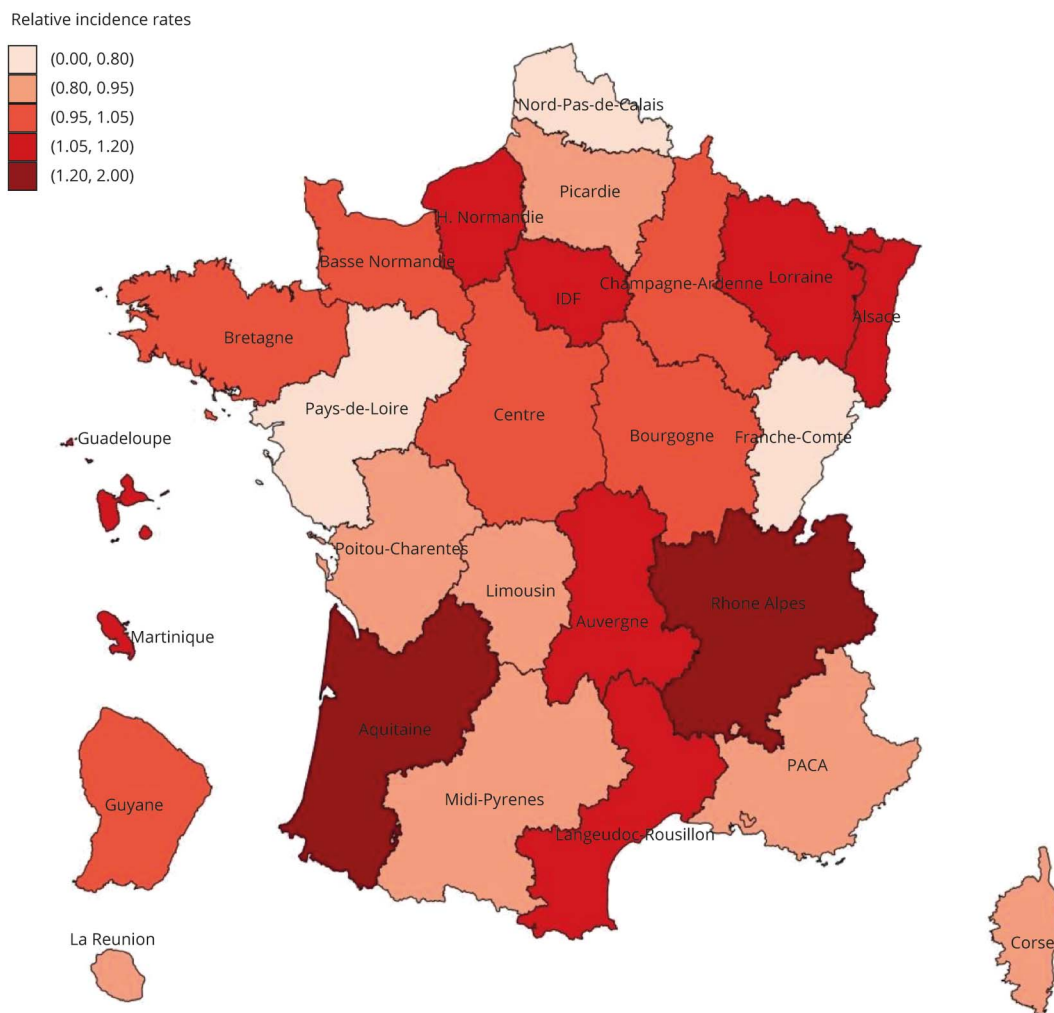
Relative incidence rates
(0.00, 0.80)
(0.80, 0.95)
(0.95, 1.05)
(1.05, 1.20)
(1.20, 2.00)

Nord-Pas-de-Calais
Picardie
H. Normandie
Basse Normandie
Champagne-Ardenne
Lorraine
IDF
Alsace
Bretagne
Pays-de-Loire
Centre
Bourgogne
Franche-Comte
Guadeloupe
Poitou-Charentes
Limousin
Auvergne
Rhone Alpes
Martinique
Aquitaine
PACA
Guyane
Midi-Pyrenes
Langeudoc-Rousillon
La Reunion
Corse